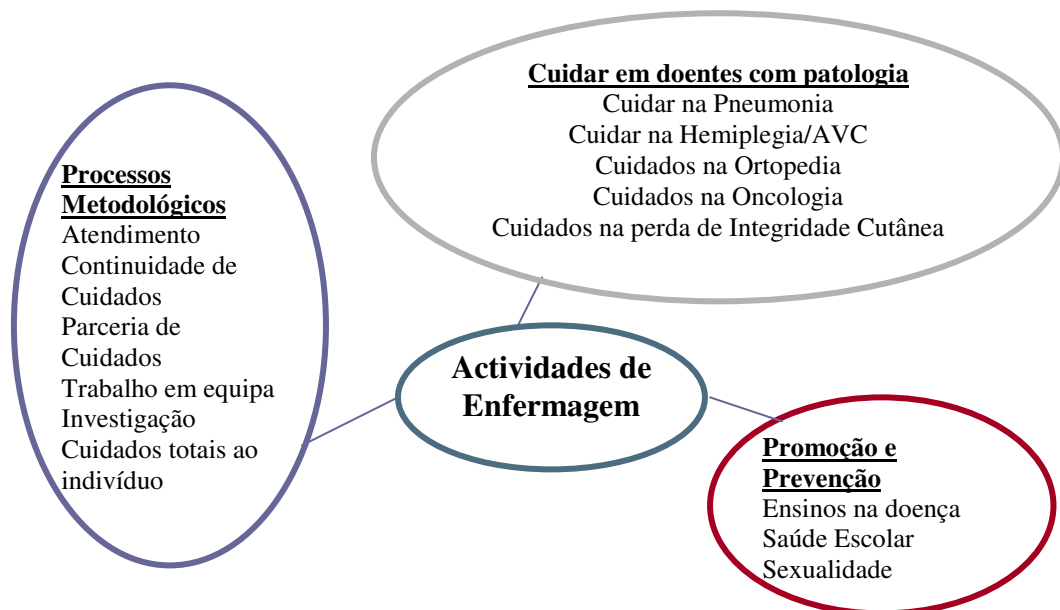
Cuidar em doentes com patologia
Cuidar na Pneumonia
Cuidar na Hemiplegia/AVC
Cuidados na Ortopedia
Cuidados na Oncologia
Cuidados na perda de Integridade Cutânea

Processos Metodológicos
Atendimento
Continuidade de Cuidados
Parceria de Cuidados
Trabalho em equipa
Investigação
Cuidados totais ao indivíduo

Actividades de Enfermagem

Promoção e Prevenção
Ensinos na doença
Saúde Escolar
Sexualidade